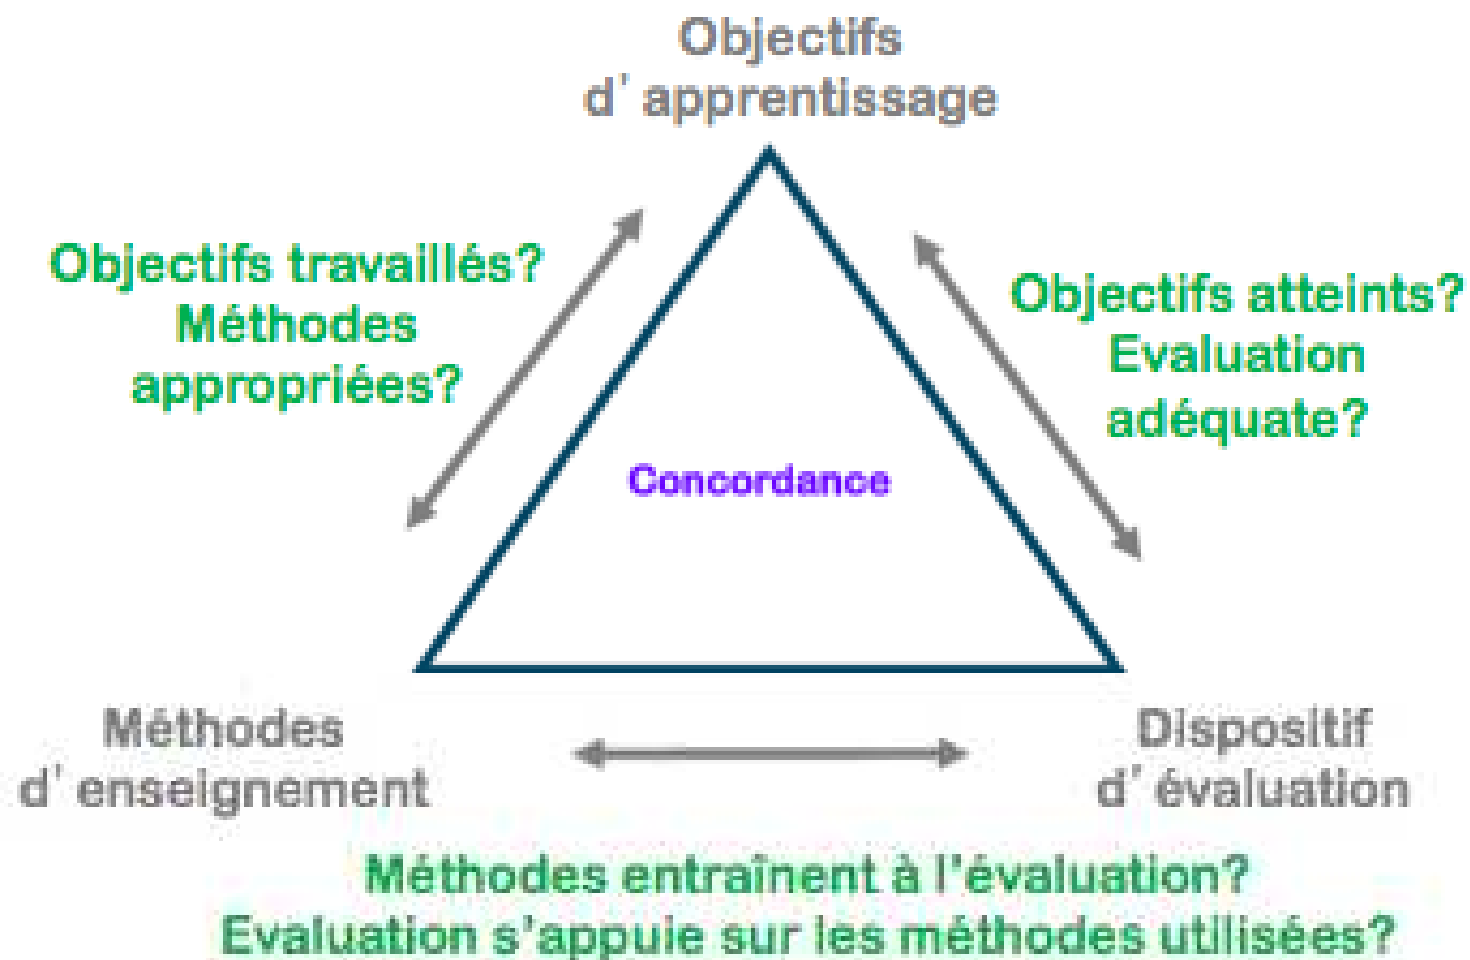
Objectifs d' apprentissage

Objectifs travaillés? Méthodes appropriées?

Objectifs atteints? Evaluation adéquate?

Concordance

Méthodes d' enseignement

Dispositif d' évaluation

Méthodes entrainent à l'évaluation? Evaluation s'appuie sur les méthodes utilisées?